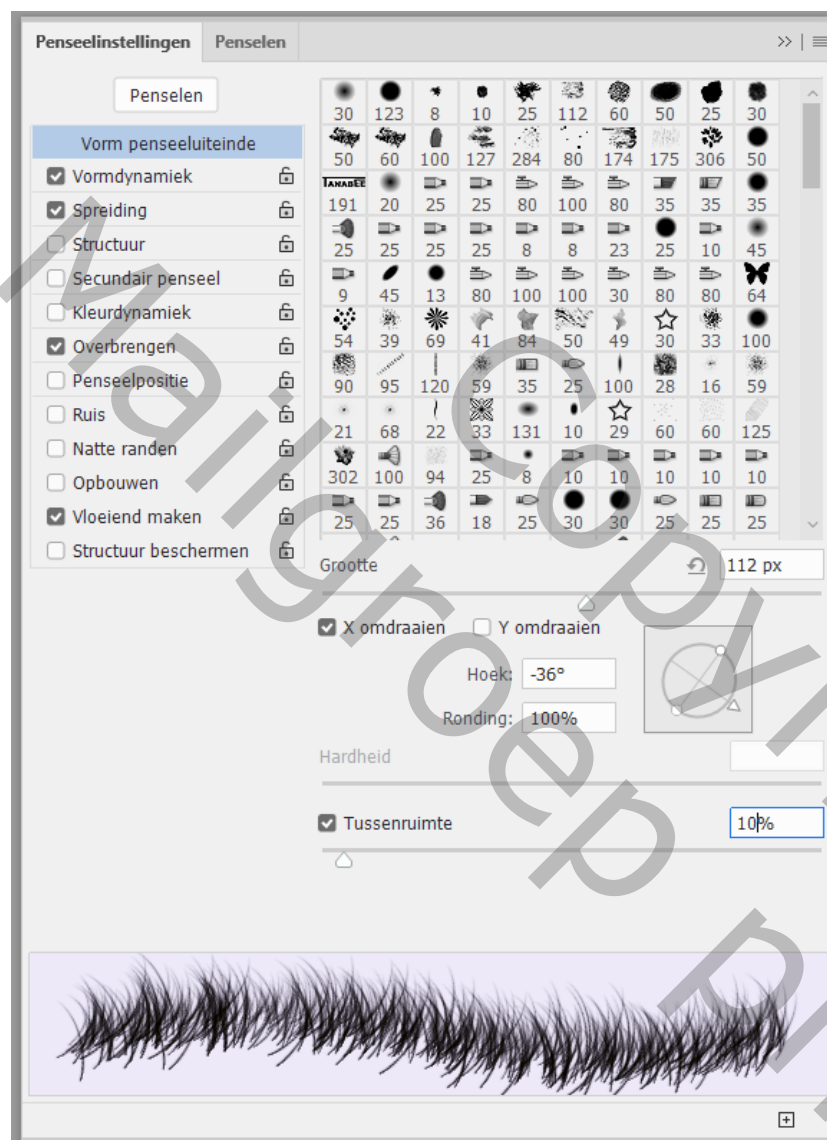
Penseelinstellingen Penselen

Penselen

Vorm penseeluiteinde
Vormdynamiek
Spreiding
Structuur
Secundair penseel
Kleurdynamiek
Overbrengen
Penseelpositie
Ruis
Natte randen
Opbouwen
Vloeiend maken
Structuur beschermen

| | | | | | | | | | |
|---|---|---|---|---|---|---|---|---|---|
| 30 | 123 | 8 | 10 | 25 | 112 | 60 | 50 | 25 | 30 |
| 50 | 60 | 100 | 127 | 284 | 80 | 174 | 175 | 306 | 50 |
| 191 | 20 | 25 | 25 | 80 | 100 | 80 | 35 | 35 | 35 |
| 25 | 25 | 25 | 25 | 8 | 8 | 23 | 25 | 10 | 45 |
| 9 | 45 | 13 | 80 | 100 | 100 | 30 | 80 | 80 | 64 |
| 54 | 39 | 69 | 41 | 84 | 50 | 49 | 30 | 33 | 100 |
| 90 | 95 | 120 | 59 | 35 | 25 | 100 | 28 | 16 | 59 |
| 21 | 68 | 22 | 33 | 131 | 10 | 29 | 60 | 60 | 125 |
| 302 | 100 | 94 | 25 | 8 | 10 | 10 | 10 | 10 | 10 |
| 25 | 25 | 36 | 18 | 25 | 30 | 30 | 25 | 25 | 25 |

Grootte 112 px

X omdraaien Y omdraaien

Hoek: -36°

Ronding: 100%

Hardheid

Tussenruimte 10%

Maligroep Copyright